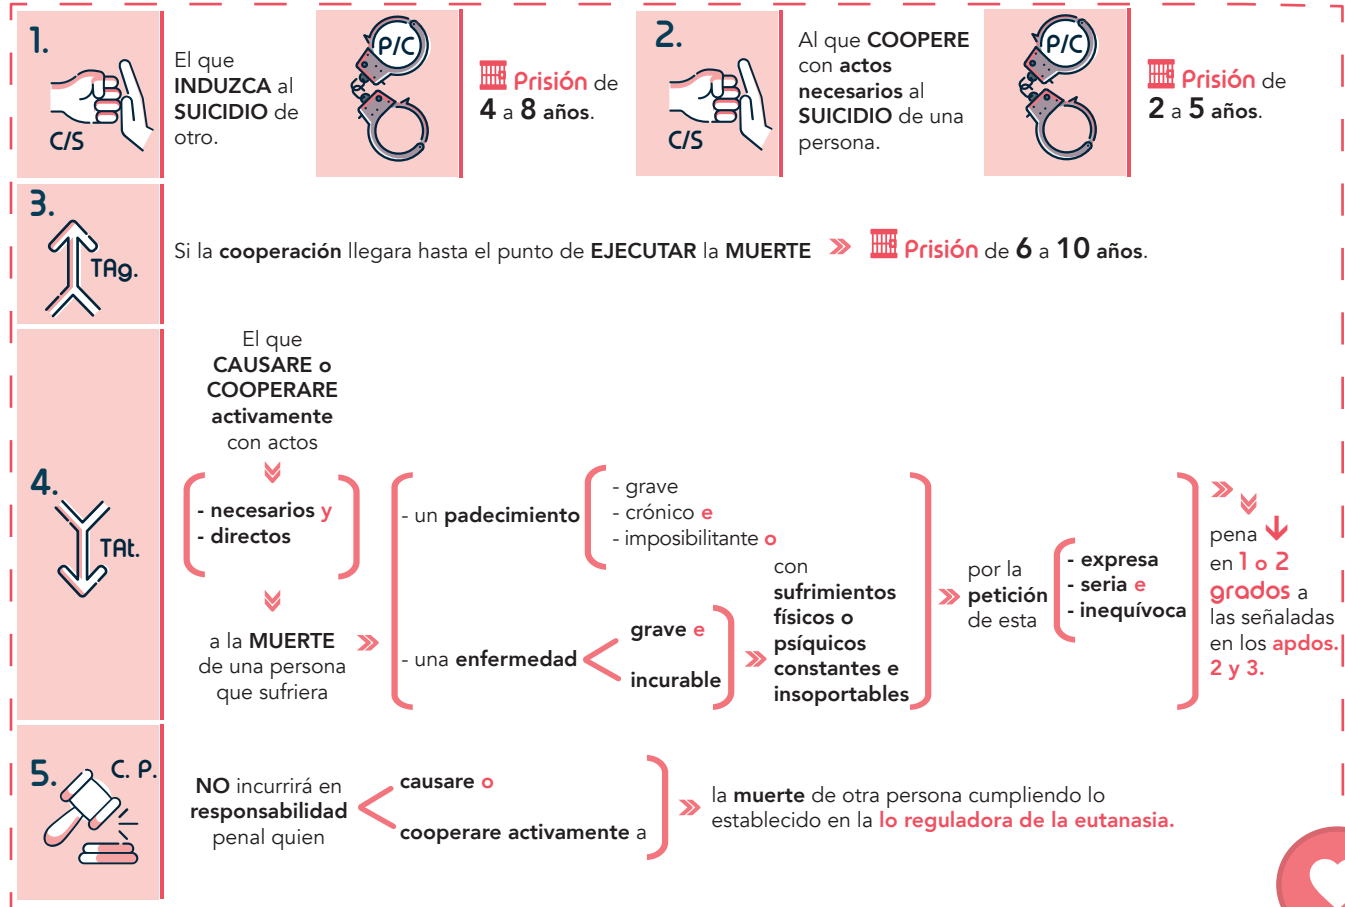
1.

C/S

El que INDUZCA al SUICIDIO de otro.

P/C

Prisión de 4 a 8 años.

2.

C/S

Al que COOPERE con actos necesarios al SUICIDIO de una persona.

P/C

Prisión de 2 a 5 años.

3.

TAg.

Si la cooperación llegara hasta el punto de EJECUTAR la MUERTE » Prisión de 6 a 10 años.

4.

TAt.

El que CAUSARE o COOPERARE activamente con actos

- necesarios y
- directos

a la MUERTE de una persona que sufriera »

- un padecimiento
- grave
- crónico e
- imposibilitante o

- una enfermedad
grave e
incurable

» con sufrimientos físicos o psíquicos constantes e insoportables

» por la petición de esta

- expresa
- seria e
- inequívoca

» pena en 1 o 2 grados a las señaladas en los apdos. 2 y 3.

5.

C. P.

NO incurrirá en responsabilidad penal quien

causare o
cooperare activamente a

» la muerte de otra persona cumpliendo lo establecido en la lo reguladora de la eutanasia.